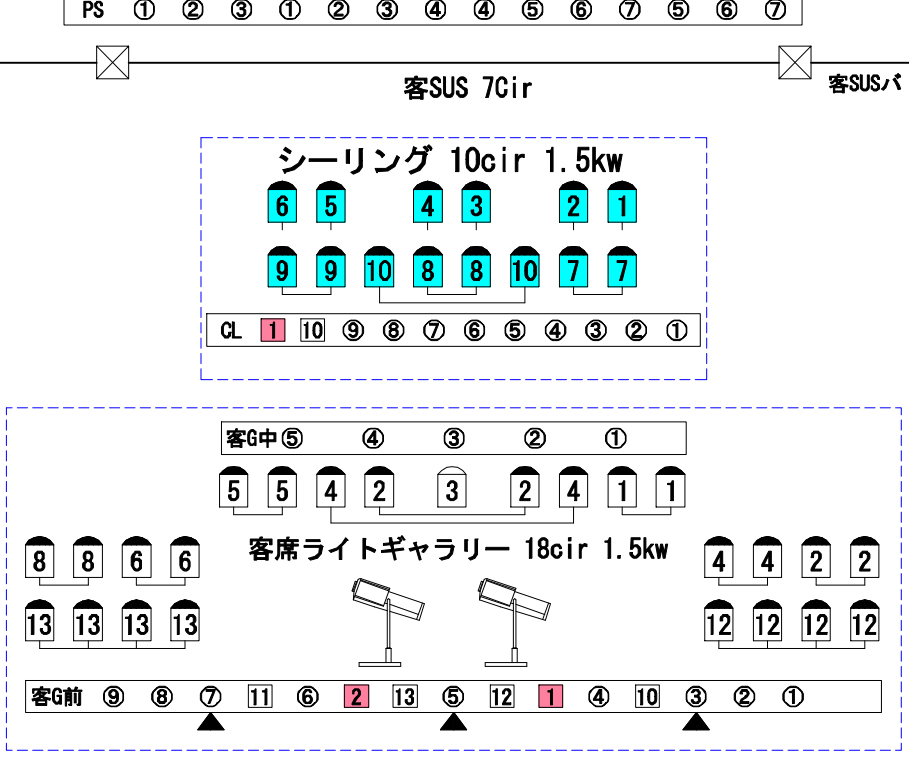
PS ① ② ③ ① ② ③ ④ ④ ⑤ ⑥ ⑦ ⑤ ⑥ ⑦

客SUS 7Cir

客SUSバ

シーリング 10cir 1.5kw

6 5 4 3 2 1

9 9 10 8 8 10 7 7

CL 1 10 ⑨ ⑧ ⑦ ⑥ ⑤ ④ ③ ② ①

客G中 ⑤ ④ ③ ② ①

5 5 4 2 3 2 4 1 1

8 8 6 6

客席ライトギャラリー 18cir 1.5kw

4 4 2 2

13 13 13 13

12 12 12 12

客G前 ⑨ ⑧ ⑦ 11 ⑥ 2 13 ⑤ 12 1 ④ 10 ③ ② ①